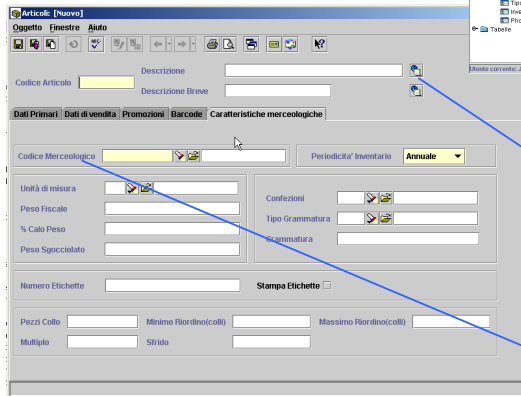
Articoli: [Nuovo]

Oggetto Finestre Aiuto

Tip
Imp
Pho
Tabelle

Utente corrente: A

Codice Articolo

Descrizione

Descrizione Breve

Dati Primari | Dati di vendita | Promozioni | Barcode | Caratteristiche merceologiche

Codice Merceologico

Periodicita' Inventario Annuale

Unità di misura

Peso Fiscale

% Calo Peso

Peso Sgocciolato

Confezioni

Tipo Grammatura

Grammatura

Numero Etichette

Stampa Etichette

Pezzi Collo

Minimo Riordino(colli)

Massimo Riordino(colli)

Multiplo

Sfrido